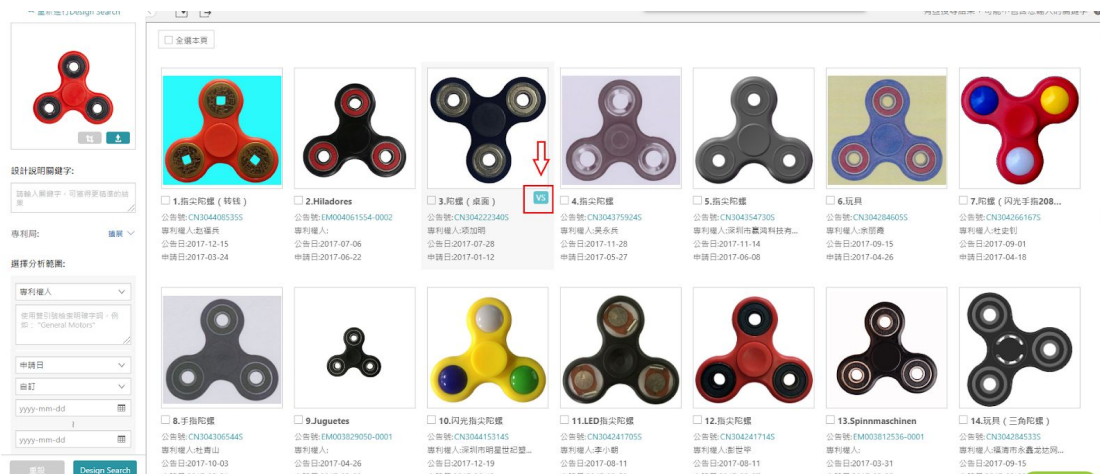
← 重新進行Design Search

設計說明關鍵字:

請輸入關鍵字，可獲得更精準的結果

專利局:

摘要

選擇分析範圍:

專利權人

使用英引號輸入一般的關鍵字詞，例如："General Motors"

申請日

自訂

yyyy-mm-dd

yyyy-mm-dd

重設

Design Search

全選本頁

1.指尖陀螺（转钱）
公告號:CN304408535S
專利權人:赵福兵
公告日:2017-12-15
申請日:2017-03-24

2.Hiladores
公告號:EM004061554-0002
專利權人:
公告日:2017-07-06
申請日:2017-06-22

3.陀螺（桌面）
公告號:CN304222340S
專利權人:项加明
公告日:2017-07-28
申請日:2017-01-12

VS

4.指尖陀螺
公告號:CN304375924S
專利權人:吴永兵
公告日:2017-11-28
申請日:2017-05-27

5.指尖陀螺
公告號:CN304354730S
專利權人:深圳市寰润科技有...
公告日:2017-11-14
申請日:2017-06-08

6.玩具
公告號:CN304284605S
專利權人:余丽燕
公告日:2017-09-15
申請日:2017-04-26

7.陀螺（闪光手指208...
公告號:CN304266167S
專利權人:杜建钊
公告日:2017-09-01
申請日:2017-04-18

8.手指陀螺
公告號:CN304306544S
專利權人:杜喜山
公告日:2017-10-03

9.Juguetes
公告號:EM003829050-0001
專利權人:
公告日:2017-04-26

10.闪光指尖陀螺
公告號:CN304415314S
專利權人:深圳市明星世纪塑...
公告日:2017-12-19

11.LED指尖陀螺
公告號:CN304241705S
專利權人:李小朝
公告日:2017-08-11

12.指尖陀螺
公告號:CN304241714S
專利權人:彭世平
公告日:2017-08-11

13.Spinnmaschinen
公告號:EM003812536-0001
專利權人:
公告日:2017-03-31

14.玩具（三角陀螺）
公告號:CN304284533S
專利權人:福清市永鑫龙玩网...
公告日:2017-09-15